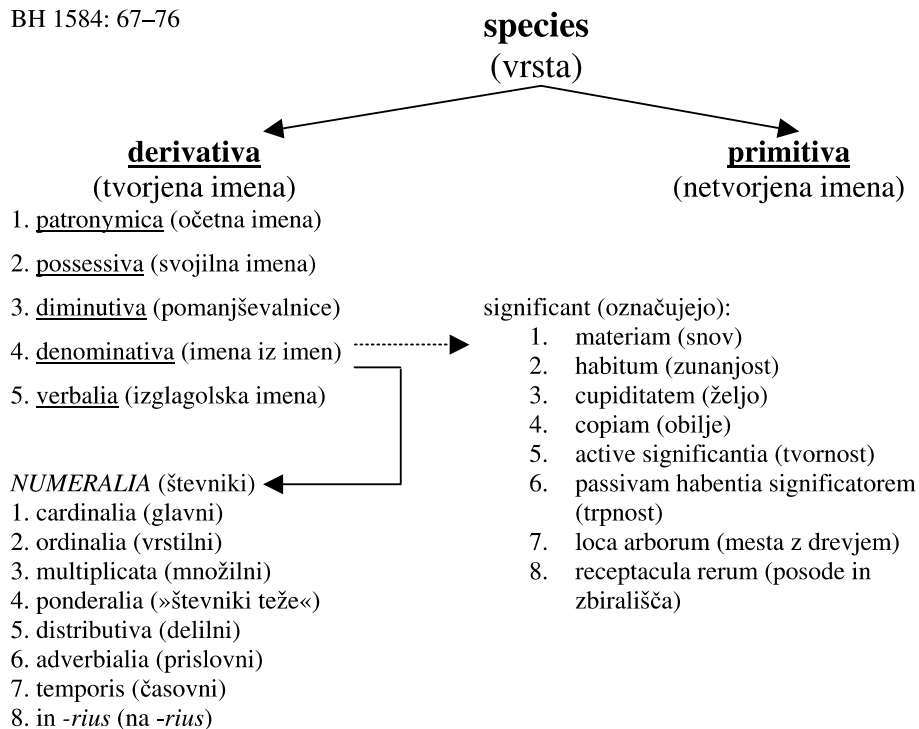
BH 1584: 67–76

species
(vrsta)

derivativa
(tvorjena imena)

primitiva
(netvorjena imena)

1. patronymica (očetna imena)
2. possessiva (svojilna imena)
3. diminutiva (pomanjševalnice)
4. denominativa (imena iz imen)
5. verbalia (izglagolska imena)

significant (označujejo):
1. materiam (snov)
2. habitum (zunanjost)
3. cupiditatem (željo)
4. copiam (obilje)
5. active significantia (tvornost)
6. passivam habentia significatorem (trpnost)
7. loca arborum (mesta z drevjem)
8. receptacula rerum (posode in zbirališča)

*NUMERALIA* (števniki)
1. cardinalia (glavni)
2. ordinalia (vrstilni)
3. multiplicata (množilni)
4. ponderalia (»števniki teže«)
5. distributiva (delilni)
6. adverbialia (prislovni)
7. temporis (časovni)
8. in -*rius* (na -*rius*)